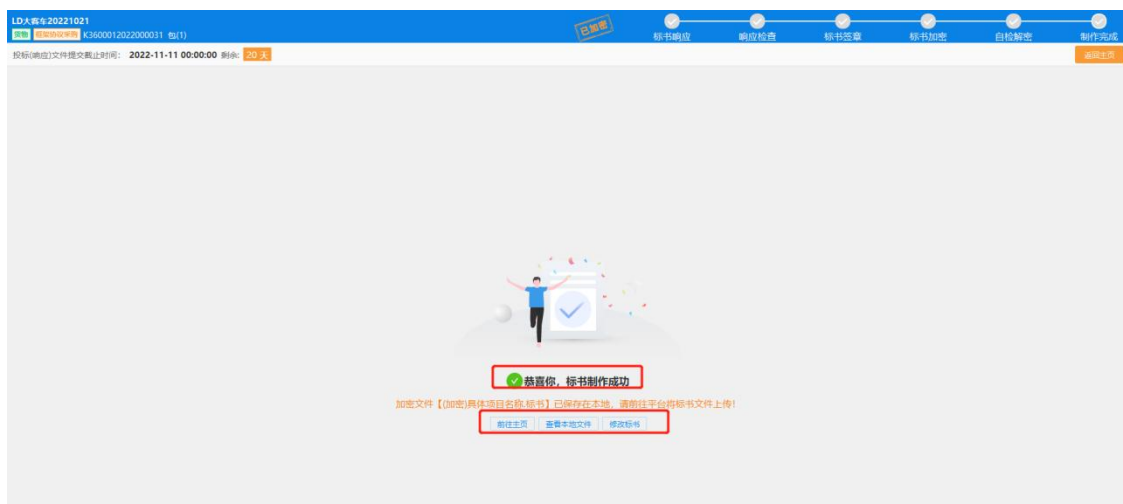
LD大客车20221021
货物 框架协议采购 K3600012022000031 包(1)

已加密

标书响应 响应检查 标书签章 标书加密 自检解密 制作完成

投标(响应)文件提交截止时间: 2022-11-11 00:00:00 剩余: 20 天

返回主页

恭喜你，标书制作成功

加密文件【(加密)具体项目名称.标书】已保存在本地，请前往平台将标书文件上传!

前往主页 查看本地文件 修改标书